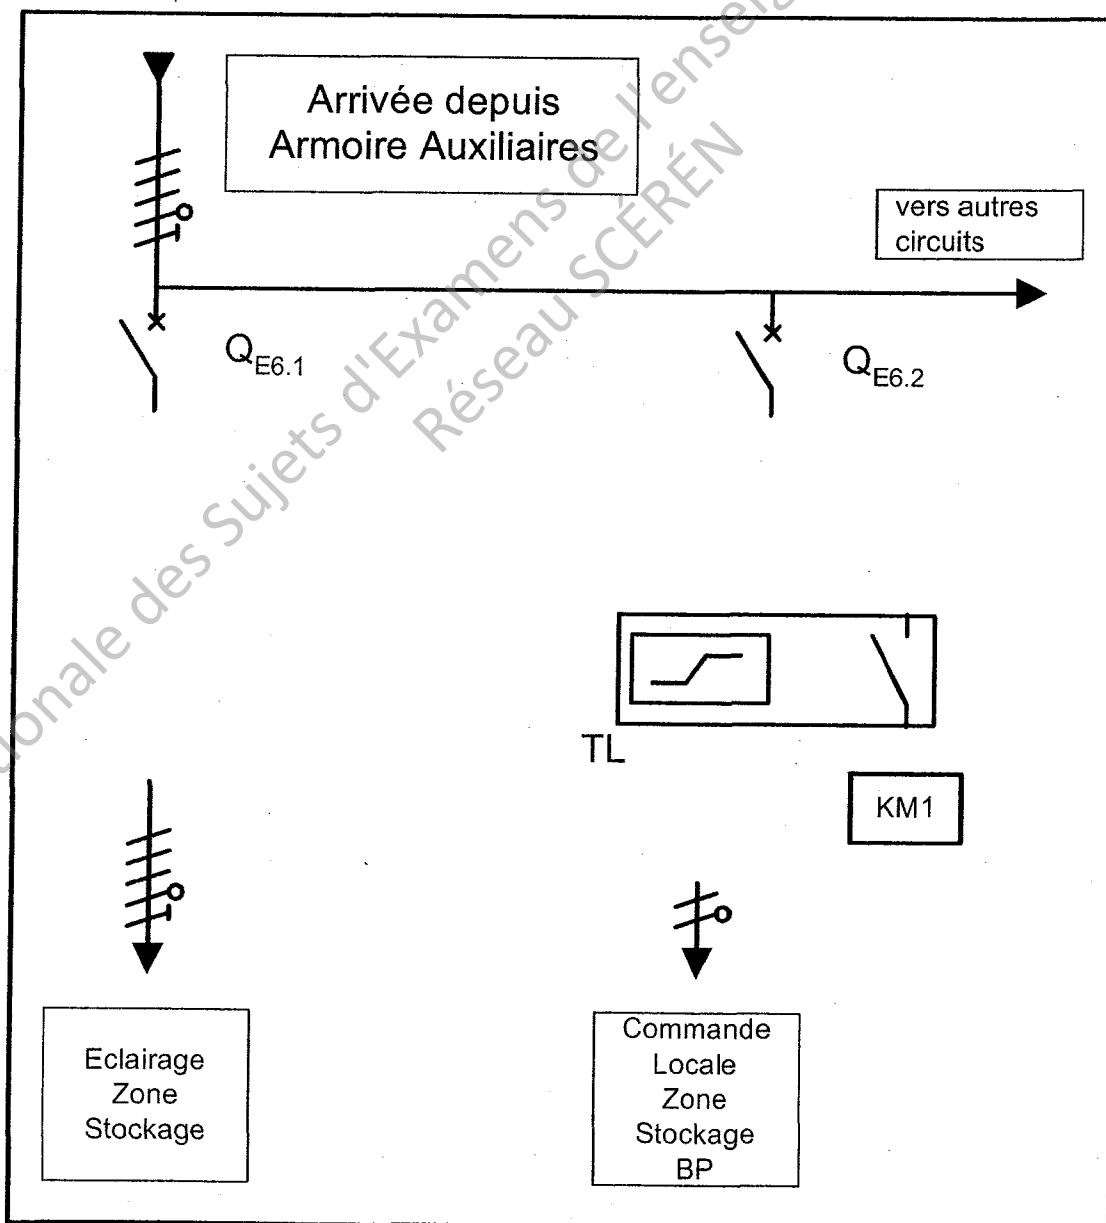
Arrivée depuis Armoire Auxiliaires

vers autres circuits

$Q_{E6.1}$

$Q_{E6.2}$

TL

KM1

Eclairage Zone Stockage

Commande Locale Zone Stockage BP

Réseau SCÉRÉN

onale des Sujets d'Examens de l'ensei